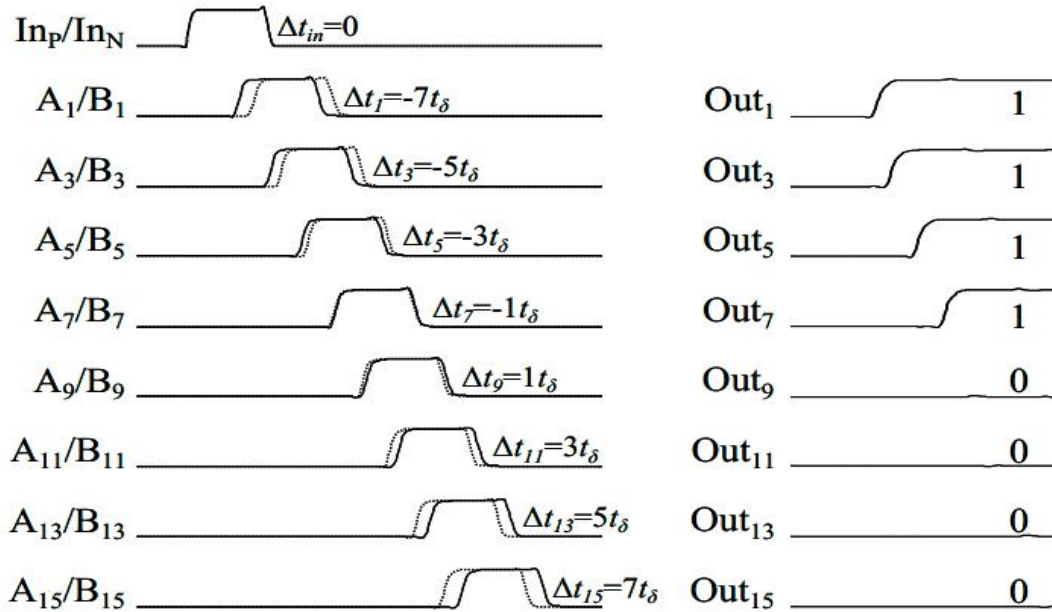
$In_P/In_N$ $\Delta t_{in}=0$

$A_1/B_1$ $\Delta t_1=-7t_\delta$ $Out_1$ 1

$A_3/B_3$ $\Delta t_3=-5t_\delta$ $Out_3$ 1

$A_5/B_5$ $\Delta t_5=-3t_\delta$ $Out_5$ 1

$A_7/B_7$ $\Delta t_7=-1t_\delta$ $Out_7$ 1

$A_9/B_9$ $\Delta t_9=1t_\delta$ $Out_9$ 0

$A_{11}/B_{11}$ $\Delta t_{11}=3t_\delta$ $Out_{11}$ 0

$A_{13}/B_{13}$ $\Delta t_{13}=5t_\delta$ $Out_{13}$ 0

$A_{15}/B_{15}$ $\Delta t_{15}=7t_\delta$ $Out_{15}$ 0